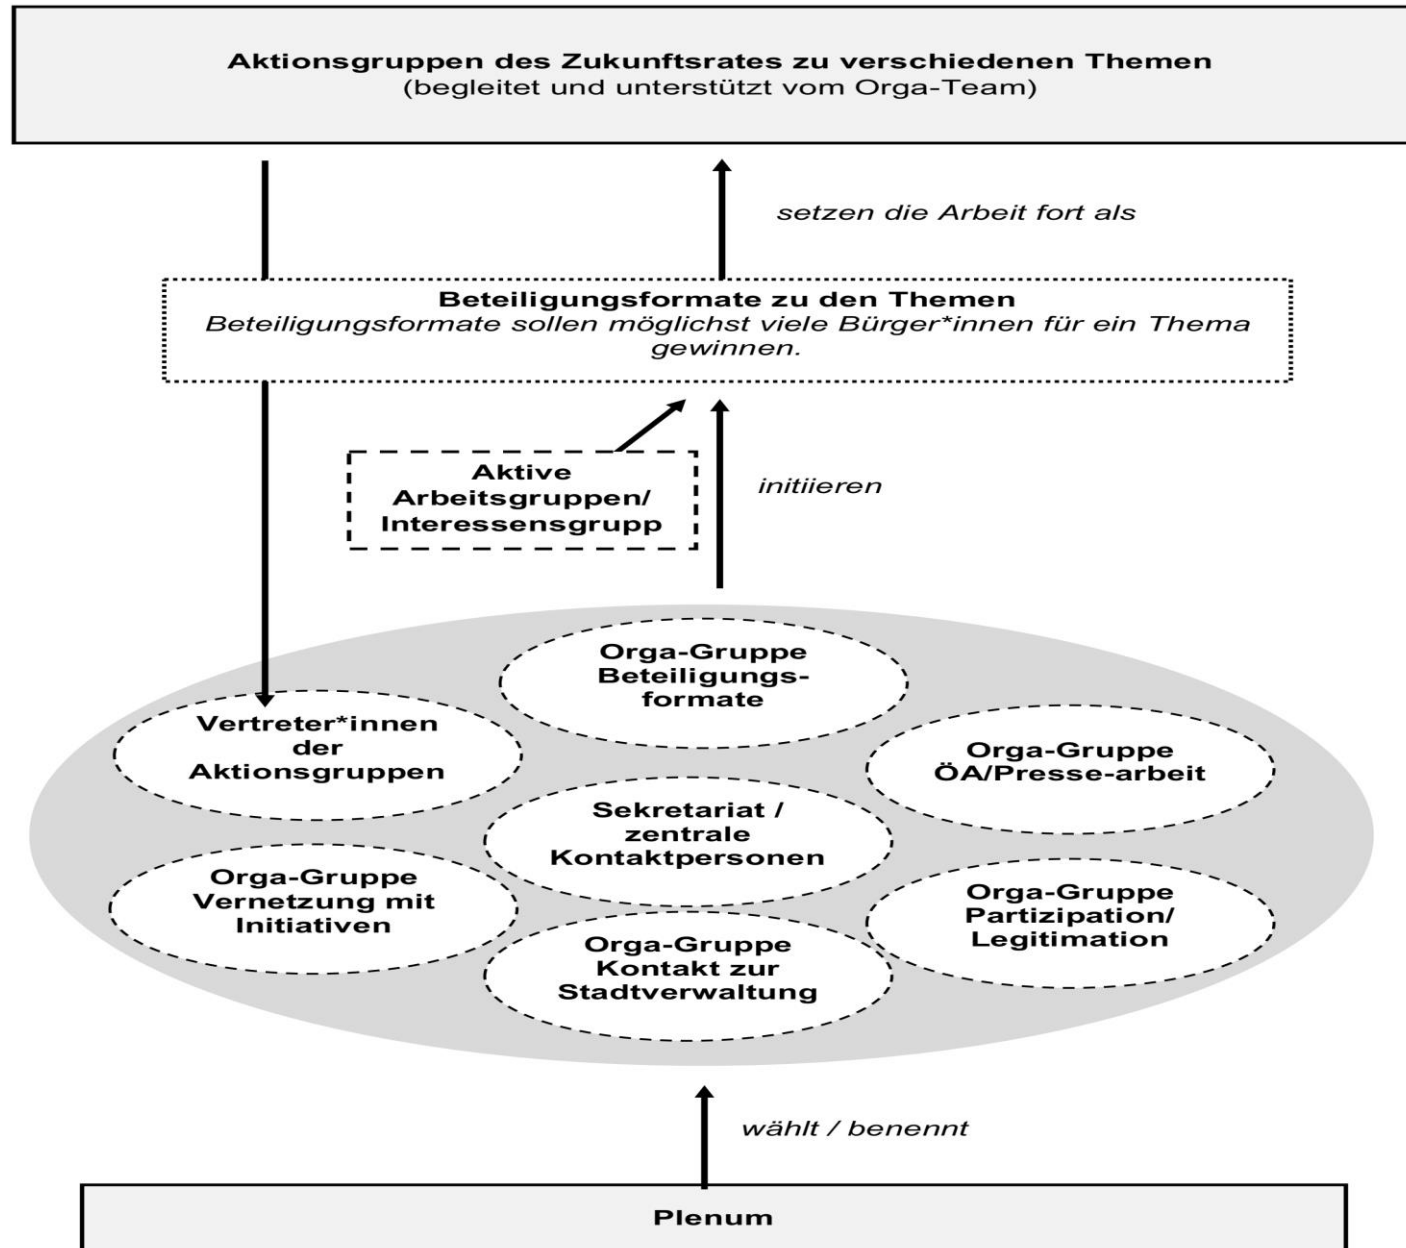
Aktionsgruppen des Zukunftsrates zu verschiedenen Themen
(begleitet und unterstützt vom Orga-Team)

setzen die Arbeit fort als

Beteiligungsformate zu den Themen
Beteiligungsformate sollen möglichst viele Bürger*innen für ein Thema gewinnen.

Aktive Arbeitsgruppen/ Interessensgrupp

initiieren

Orga-Gruppe Beteiligungsformate

Vertreter*innen der Aktionsgruppen

Orga-Gruppe ÖA/Presse-arbeit

Sekretariat / zentrale Kontaktpersonen

Orga-Gruppe Vernetzung mit Initiativen

Orga-Gruppe Partizipation/ Legitimation

Orga-Gruppe Kontakt zur Stadtverwaltung

wählt / benennt

Plenum